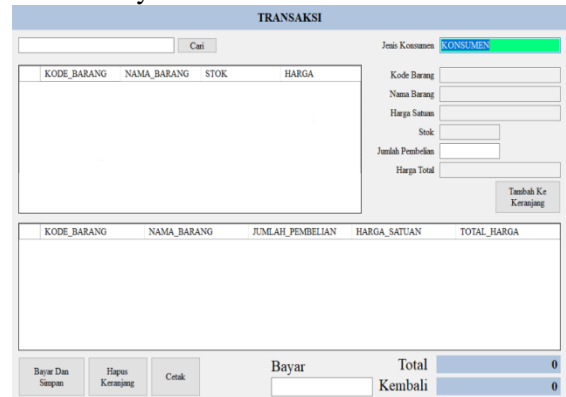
TRANSAKSI

Cari

Jenis Konsumen KONSUMEN

| KODE_BARANG | NAMA_BARANG | STOK | HARGA |
|---|---|---|---|

Kode Barang

Nama Barang

Harga Satuan

Stok

Jumlah Pembelian

Harga Total

Tambah Ke Keranjang

| KODE_BARANG | NAMA_BARANG | JUMLAH_PEMBELIAN | HARGA_SATUAN | TOTAL_HARGA |
|---|---|---|---|---|

Bayar Dan Simpan

Hapus Keranjang

Cetak

Bayar

Total 0

Kembali 0